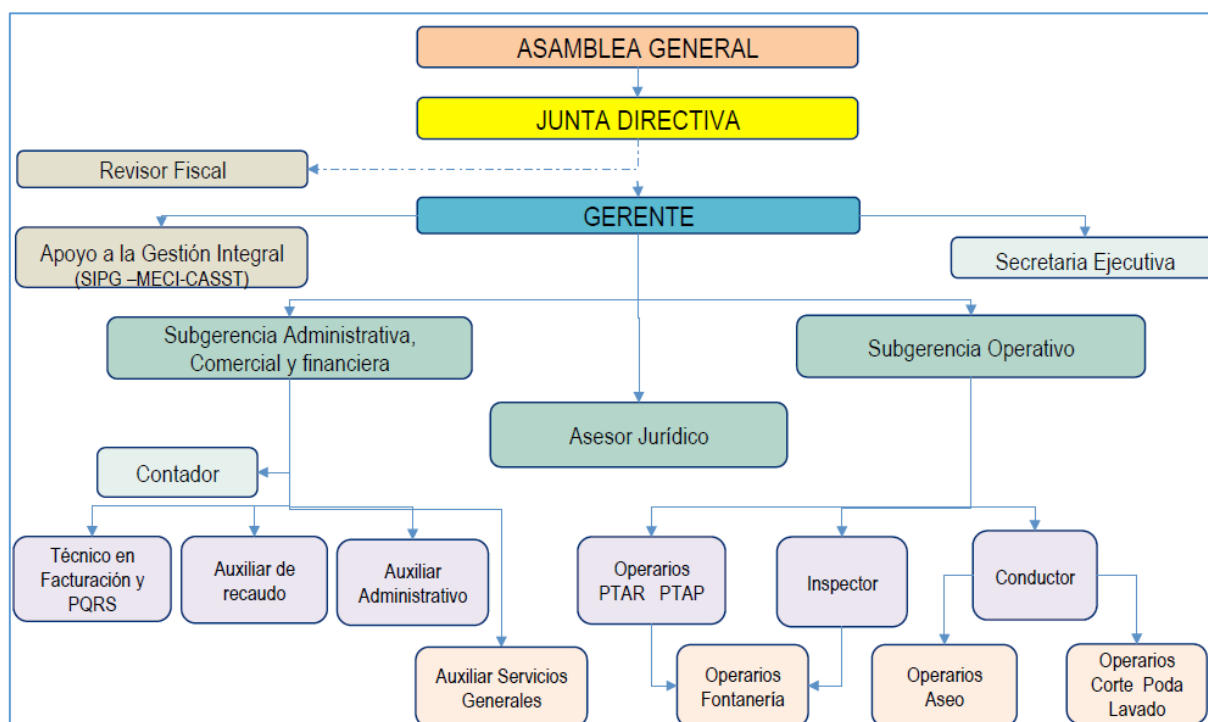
ASAMBLEA GENERAL

JUNTA DIRECTIVA

Revisor Fiscal

GERENTE

Apoyo a la Gestión Integral (SIPG –MECI-CASST)

Secretaria Ejecutiva

Subgerencia Administrativa, Comercial y financiera

Subgerencia Operativo

Asesor Jurídico

Contador

Técnico en Facturación y PQRS

Auxiliar de recaudo

Auxiliar Administrativo

Auxiliar Servicios Generales

Operarios PTAR PTAP

Inspector

Conductor

Operarios Fontanería

Operarios Aseo

Operarios Corte Poda Lavado